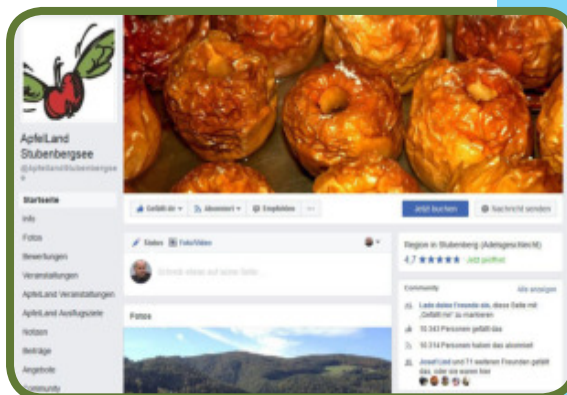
ApfelLand Stubenbergsee
@ApfelLandStubenbergsee

Startseite
Info
Fotos
Bewertungen
Veranstaltungen
ApfelLand Veranstaltungen
ApfelLand Ausflugsziele
Notizen
Beiträge
Angebote
Community

Gefällt dir
Abonniert
Empfehlen
...
Jetzt buchen
Nachricht senden

Status
Foto/Video
Schreib etwas auf diese Seite...

Fotos

Region in Stubenberg (Adelsgeschlecht)
4,7 ★★★★★ Jetzt prüfen

Community
Alle anzeigen
Lade deine Freunde ein, diese Seite mit „Gefällt mir" zu markieren
10.343 Personen gefällt das
10.314 Personen haben das abonniert
Josef Lind und 71 weiteren Freunden gefällt das, oder sie waren hier